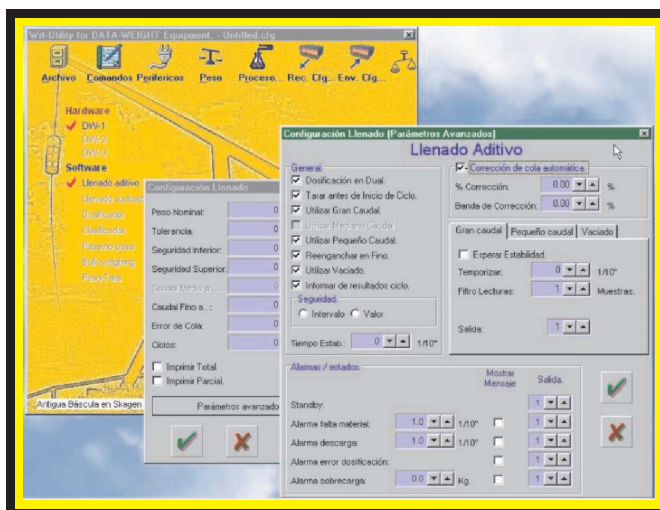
Win-Utility for DATA-WEIGHT Equipment - Untitled.cfg

Archivo Comandos Perifericos Peso Proceso... Rec. Cfg... Env. Cfg...

Hardware
DWI-1
DWI-2
DWI-3
Software
Llenado aditivo
Llenado neto
Dosificador
Clasificador
Pesaje estatico
Bulk weighing
Peso/Tara

Antigua Báscula en Skagen

Configuración Llenado
Peso Nominal: 0
Tolerancia: 0
Seguridad Inferior: 0
Seguridad Superior: 0
Caudal Mediano ...: 0
Caudal Fino a ...: 0
Error de Cola: 0
Ciclos: 0
Imprimir Total
Imprimir Parcial
Parámetros avanzados

Configuración Llenado (Parámetros Avanzados)
Llenado Aditivo
General
Dosificación en Dual.
Tarar antes de Inicio de Ciclo.
Utilizar Gran Caudal.
Utilizar Mediano Caudal.
Utilizar Pequeño Caudal.
Reenganchar en Fino.
Utilizar Vaciado.
Informar de resultados ciclo.
Seguridad
Intervalo Valor
Tiempo Estab.: 0 1/10"

Corrección de cola automática.
% Corrección: 0.00 %
Banda de Corrección: 0.00 %

Gran caudal | Pequeño caudal | Vaciado
Esperar Estabilidad.
Temporizar: 0 1/10"
Filtro Lecturas: 1 Muestras.
Salida: 1

Alarmas / estados
Mostrar Mensaje
Salida.
Standby: 1
Alarma falta material: 1.0 1/10" 1
Alarma descarga: 1.0 1/10" 1
Alarma error dosificación: 1
Alarma sobrecarga: 0.0 Kg. 1